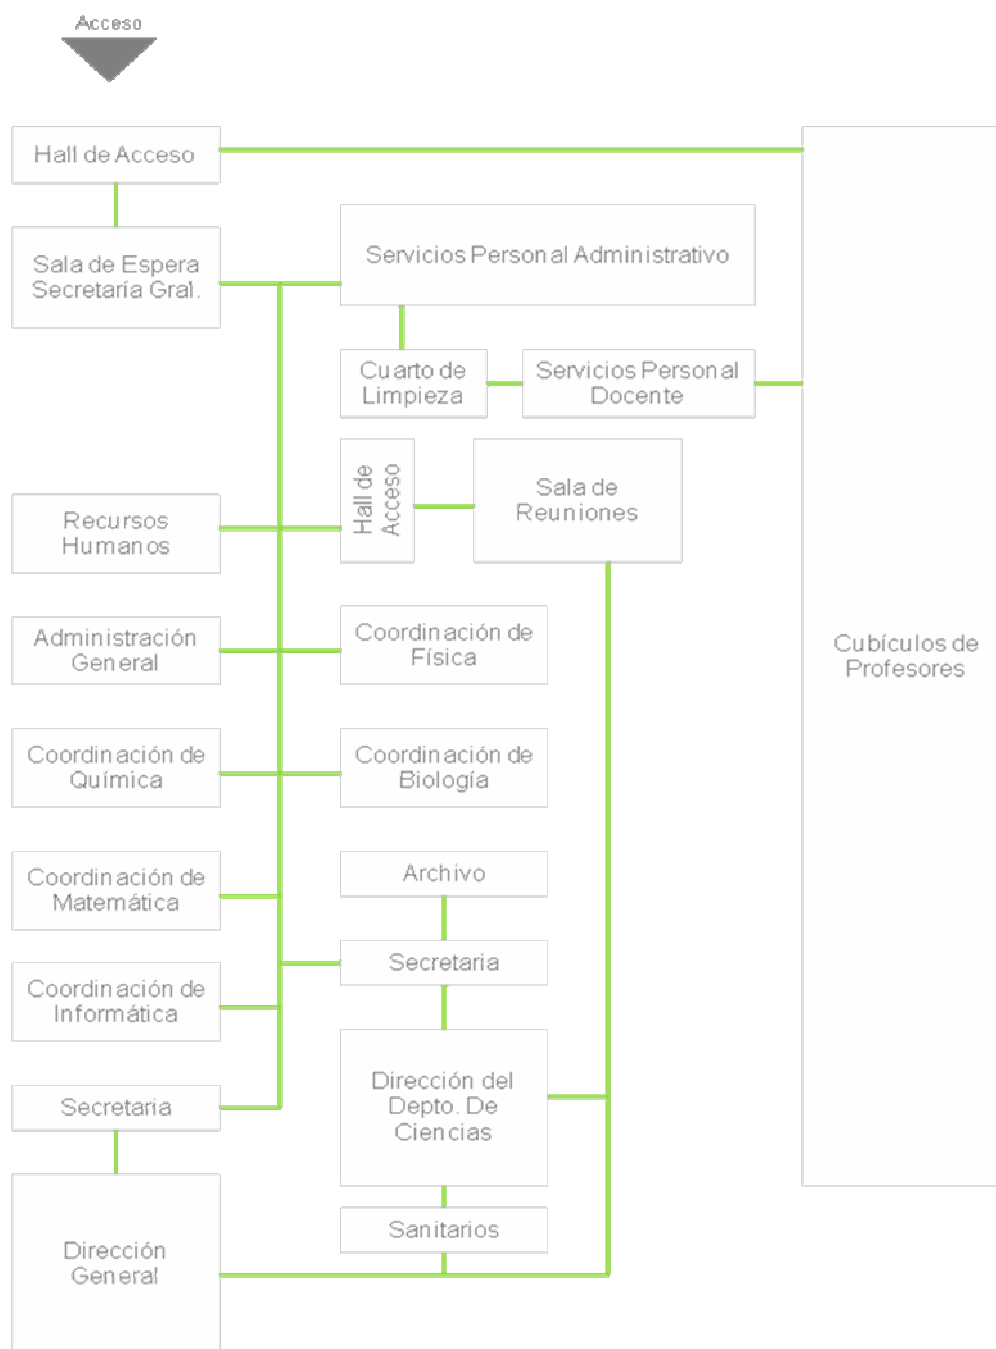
Acceso

Hall de Acceso

Sala de Espera Secretaría Gral.

Servicios Personal Administrativo

Cuarto de Limpieza

Servicios Personal Docente

Hall de Acceso

Sala de Reuniones

Recursos Humanos

Administración General

Coordinación de Física

Cubículos de Profesores

Coordinación de Química

Coordinación de Biología

Coordinación de Matemática

Archivo

Secretaria

Coordinación de Informática

Dirección del Depto. De Ciencias

Secretaria

Sanitarios

Dirección General